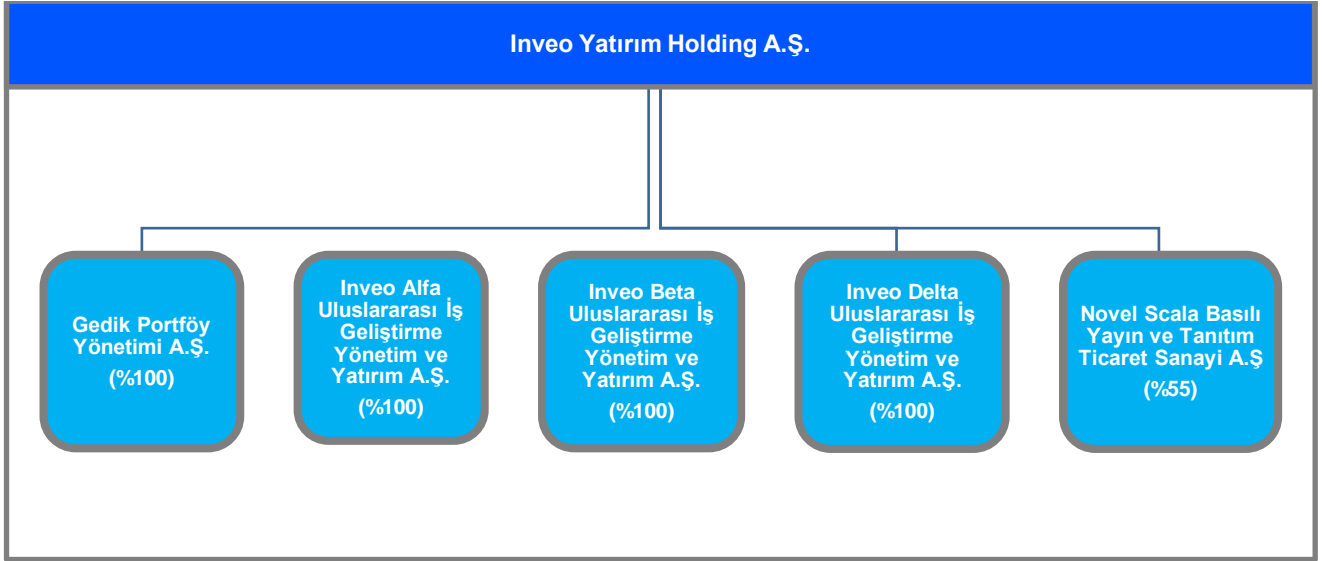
Inveo Yatırım Holding A.Ş.

Gedik Portföy Yönetimi A.Ş.
(%100)

Inveo Alfa Uluslararası İş Geliştirme Yönetim ve Yatırım A.Ş.
(%100)

Inveo Beta Uluslararası İş Geliştirme Yönetim ve Yatırım A.Ş.
(%100)

Inveo Delta Uluslararası İş Geliştirme Yönetim ve Yatırım A.Ş.
(%100)

Novel Scala Basılı Yayın ve Tanıtım Ticaret Sanayi A.Ş
(%55)